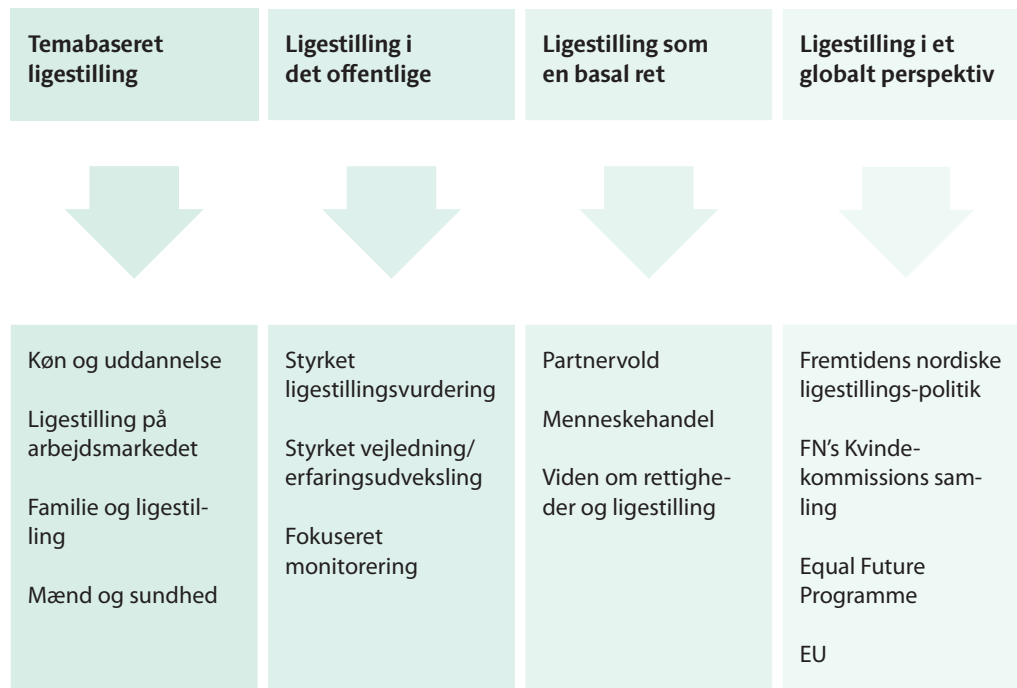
Temabaseret ligestilling

Ligestilling i det offentlige

Ligestilling som en basal ret

Ligestilling i et globalt perspektiv

Køn og uddannelse

Ligestilling på arbejdsmarkedet

Familie og ligestilling

Mænd og sundhed

Styrket ligestillingsvurdering

Styrket vejledning/ erfaringsudveksling

Fokuseret monitorering

Partnervold

Menneskehandel

Viden om rettigheder og ligestilling

Fremtidens nordiske ligestillings-politik

FN's Kvinde-kommissions samling

Equal Future Programme

EU